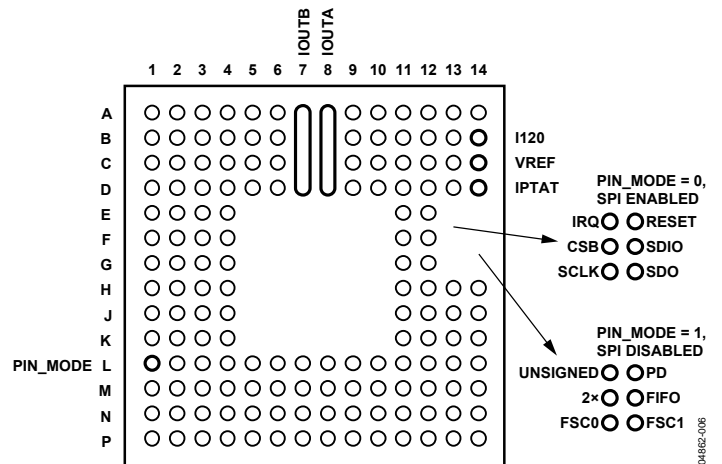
IOUTB
IOUTA

1 2 3 4 5 6 7 8 9 10 11 12 13 14

A
B
C
D
E
F
G
H
J
K
PIN_MODE L
M
N
P

I120
VREF
IPTAT

PIN_MODE = 0,
SPI ENABLED

IRQ RESET
CSB SDIO
SCLK SDO

PIN_MODE = 1,
SPI DISABLED

UNSIGNED PD
2× FIFO
FSC0 FSC1

04862-006